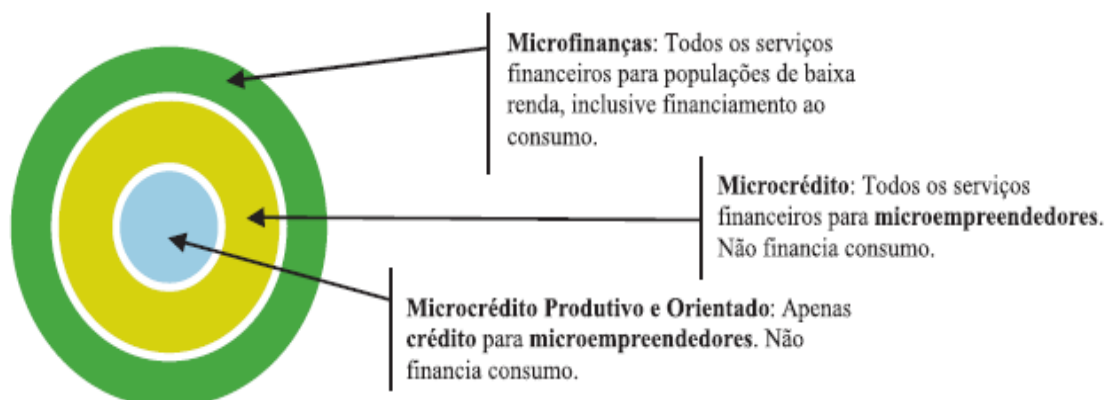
Microfinanças: Todos os serviços financeiros para populações de baixa renda, inclusive financiamento ao consumo.

Microcrédito: Todos os serviços financeiros para microempreendedores. Não financia consumo.

Microcrédito Produtivo e Orientado: Apenas crédito para microempreendedores. Não financia consumo.